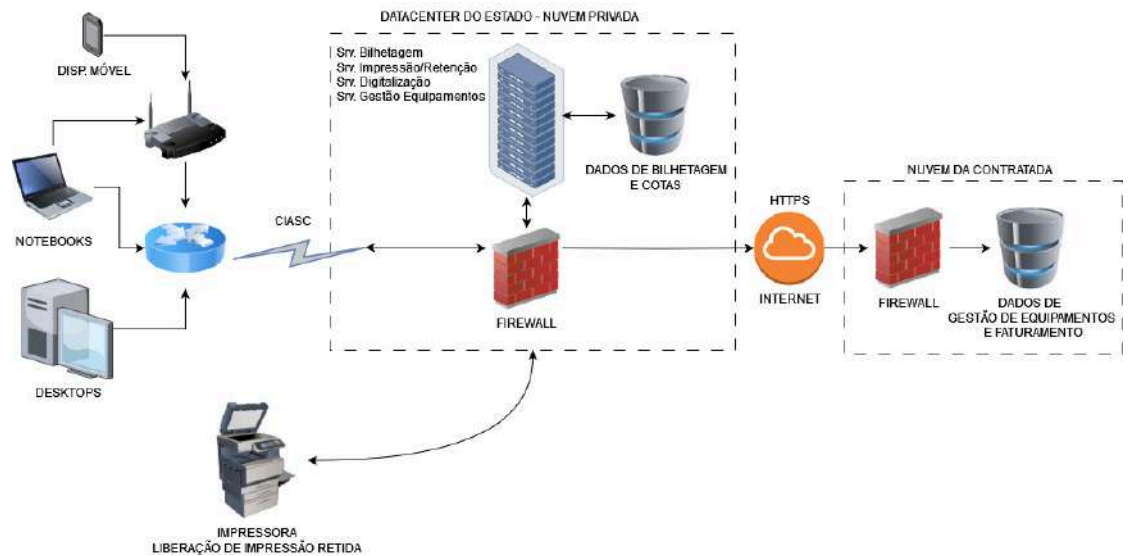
DISP. MÓVEL

NOTEBOOKS

DESKTOPS

CIASC

DATACENTER DO ESTADO - NUVEM PRIVADA

Srv. Bilhetagem
Srv. Impressão/Retenção
Srv. Digitalização
Srv. Gestão Equipamentos

DADOS DE BILHETAGEM E COTAS

FIREWALL

HTTPS

INTERNET

NUVEM DA CONTRATADA

FIREWALL

DADOS DE GESTÃO DE EQUIPAMENTOS E FATURAMENTO

IMPRESSORA
LIBERAÇÃO DE IMPRESSÃO RETIDA